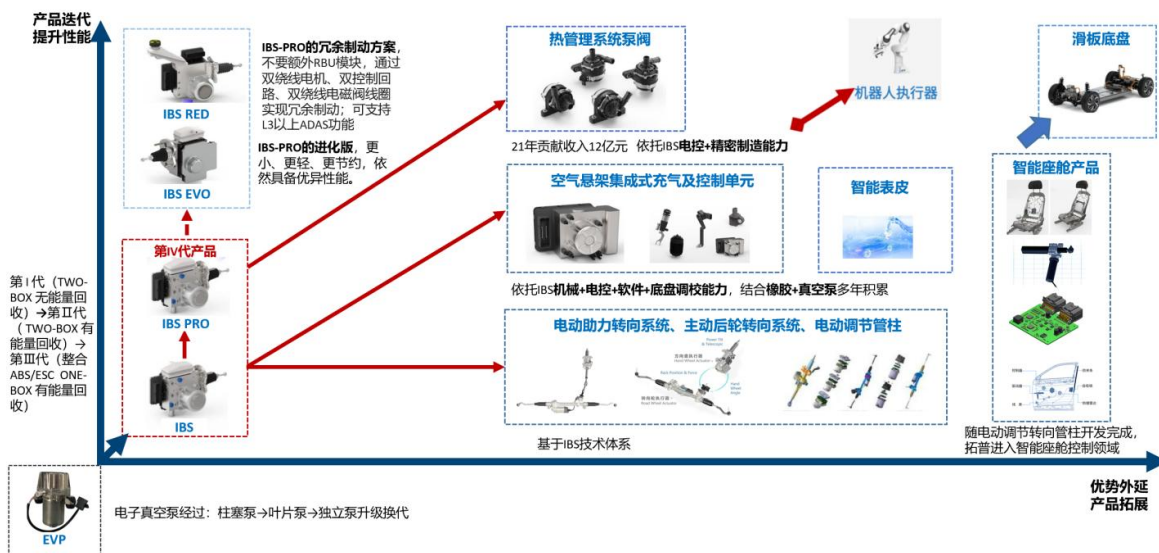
产品迭代
提升性能

IBS RED

IBS EVO

IBS-PRO的冗余制动方案，不要额外RBU模块，通过双绕线电机、双控制回路、双绕线电磁阀线圈实现冗余制动；可支持L3以上ADAS功能

IBS-PRO的进化版，更小、更轻、更节约，依然具备优异性能。

第IV代产品

IBS PRO

IBS

第Ⅰ代（TWO-BOX 无能量回收）→第Ⅱ代（TWO-BOX 有能量回收）→第Ⅲ代（整合ABS/ESC ONE-BOX 有能量回收）

热管理系统泵阀

21年贡献收入12亿元 依托IBS电控+精密制造能力

机器人执行器

滑板底盘

空气悬架集成式充气及控制单元

智能表皮

智能座舱产品

依托IBS机械+电控+软件+底盘调校能力，结合橡胶+真空泵多年积累

电动助力转向系统、主动后轮转向系统、电动调节管柱

基于IBS技术体系

随电动调节转向管柱开发完成，拓普进入智能座舱控制领域

优势外延
产品拓展

EVP

电子真空泵经过：柱塞泵→叶片泵→独立泵升级换代